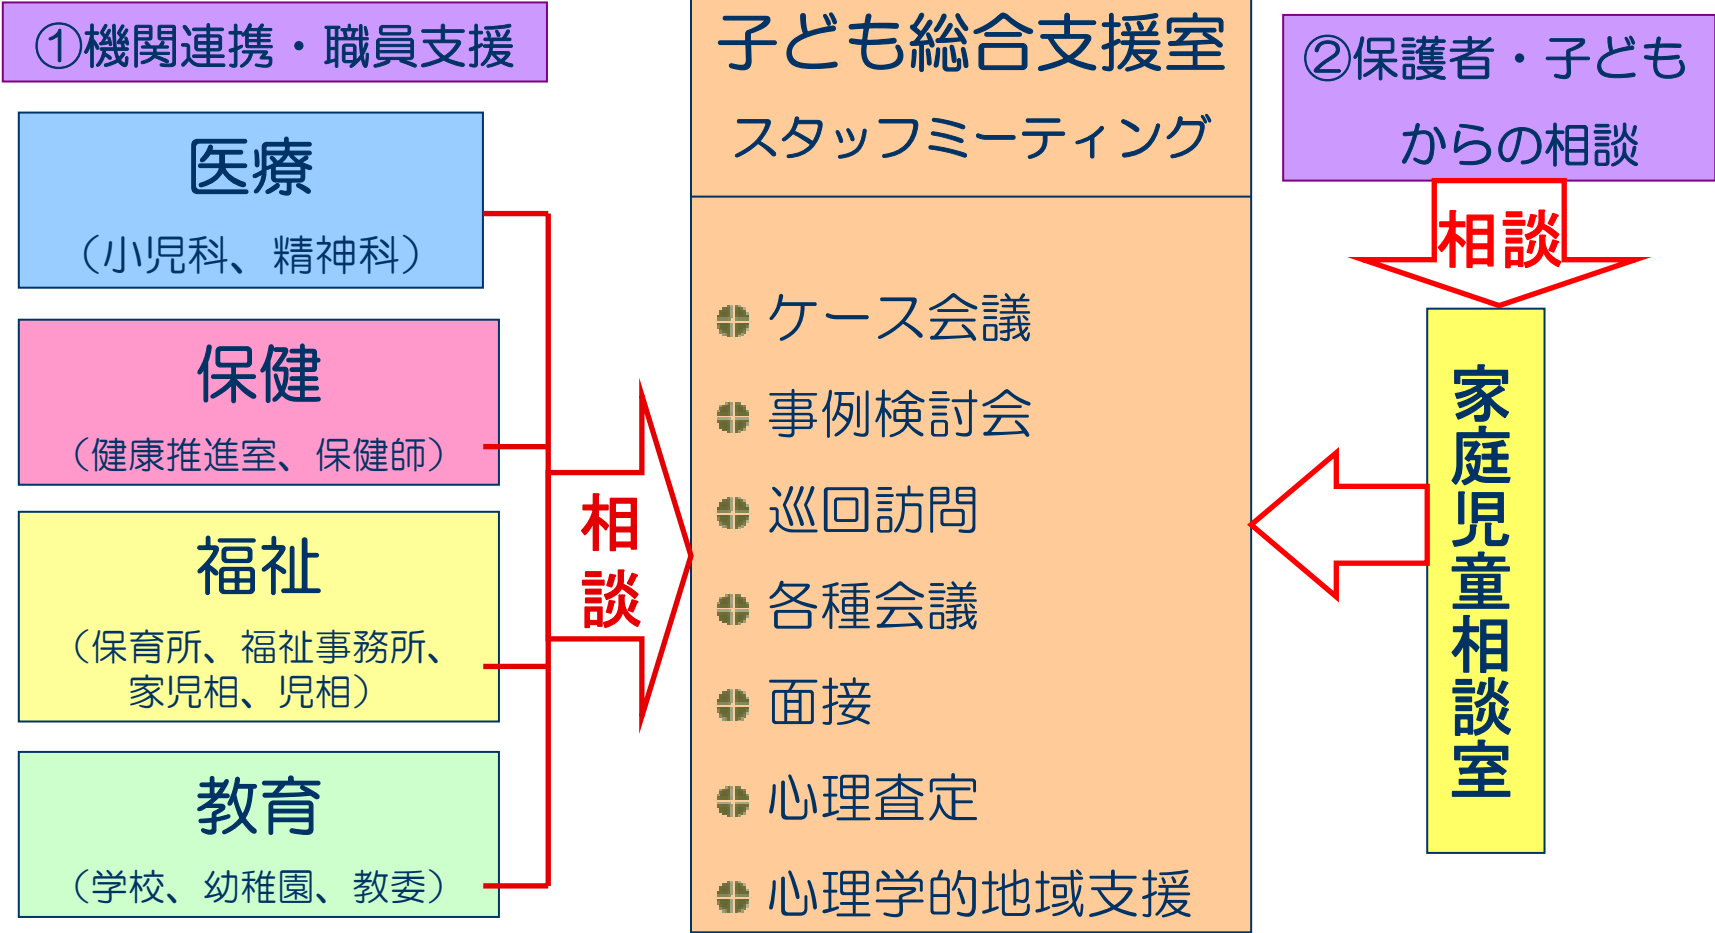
①機関連携・職員支援

医療
（小児科、精神科）

保健
（健康推進室、保健師）

福祉
（保育所、福祉事務所、家児相、児相）

教育
（学校、幼稚園、教委）

相談

子ども総合支援室
スタッフミーティング

ケース会議
事例検討会
巡回訪問
各種会議
面接
心理査定
心理学的地域支援

②保護者・子どもからの相談

相談

家庭児童相談室